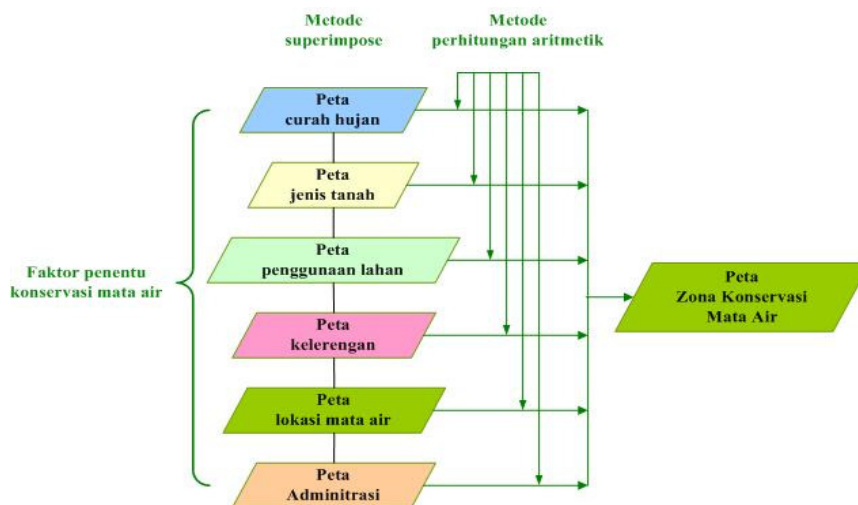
Metode superimpose

Metode perhitungan aritmetik

Faktor penentu konservasi mata air

Peta curah hujan

Peta jenis tanah

Peta penggunaan lahan

Peta kelerengan

Peta lokasi mata air

Peta Adminitrasi

Peta Zona Konservasi Mata Air